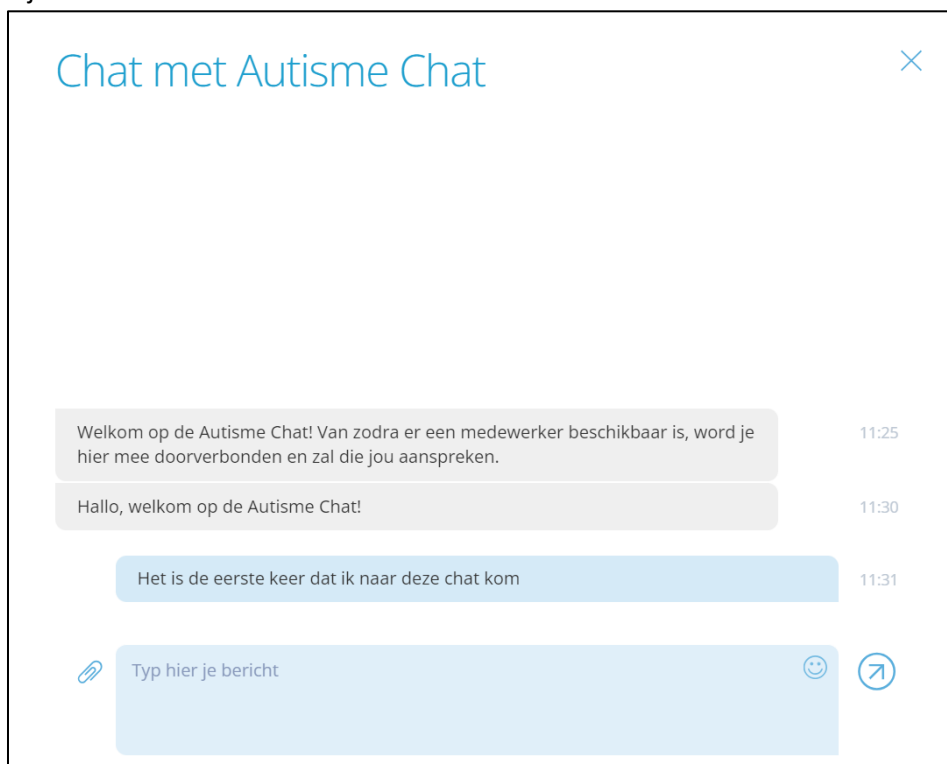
Chat met Autisme Chat

Welkom op de Autisme Chat! Van zodra er een medewerker beschikbaar is, word je hier mee doorverbonden en zal die jou aanspreken.

11:25

Hallo, welkom op de Autisme Chat!

11:30

Het is de eerste keer dat ik naar deze chat kom

11:31

Typ hier je bericht